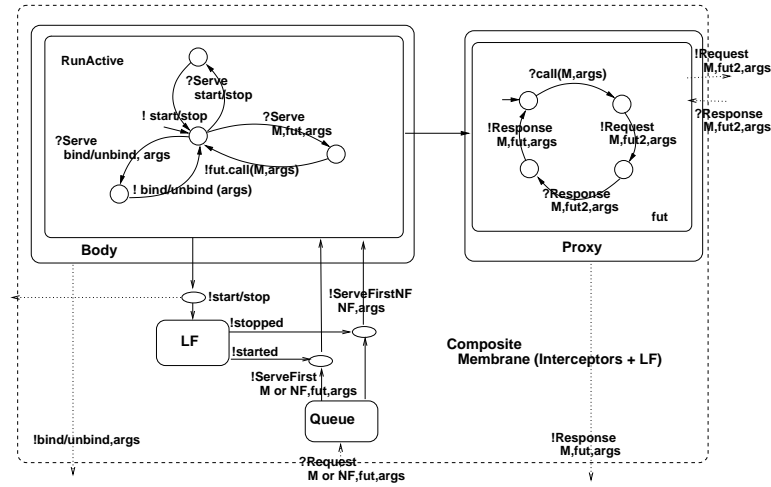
RunActive

?Serve start/stop

! start/stop

?Serve M,fut,args

?Serve bind/unbind, args

!fut.call(M,args)

! bind/unbind (args)

Body

?call(M,args)

!Response M,fut,args

!Request M,fut2,args

?Response M,fut2,args

fut

Proxy

!Request M,fut2,args

?Response M,fut2,args

!start/stop

!ServeFirstNF NF,args

LF

!stopped

!started

!ServeFirst M or NF,fut,args

Composite Membrane (Interceptors + LF)

Queue

!bind/unbind,args

?Request M or NF,fut,args

!Response M,fut,args